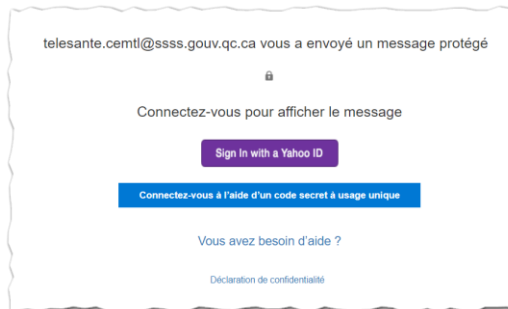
telesante.cemtl@ssss.gouv.qc.ca vous a envoyé un message protégé

Connectez-vous pour afficher le message

Sign In with a Yahoo ID

Connectez-vous à l'aide d'un code secret à usage unique

Vous avez besoin d'aide ?

Déclaration de confidentialité